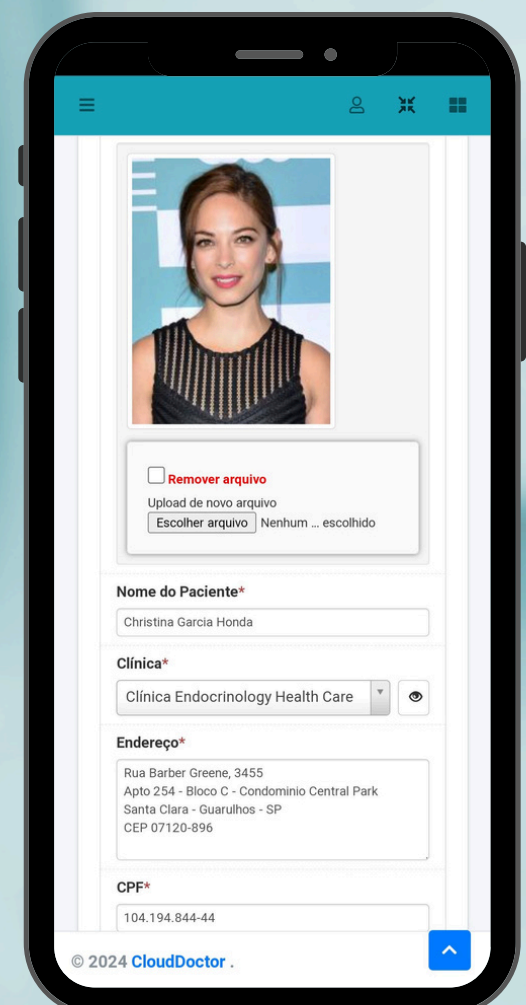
Remover arquivo

Upload de novo arquivo

Escolher arquivo Nenhum ... escolhido

Nome do Paciente*

Christina Garcia Honda

Clínica*

Clínica Endocrinology Health Care

Endereço*

Rua Barber Greene, 3455
Apto 254 - Bloco C - Condominio Central Park
Santa Clara - Guarulhos - SP
CEP 07120-896

CPF*

104.194.844-44

© 2024 CloudDoctor .